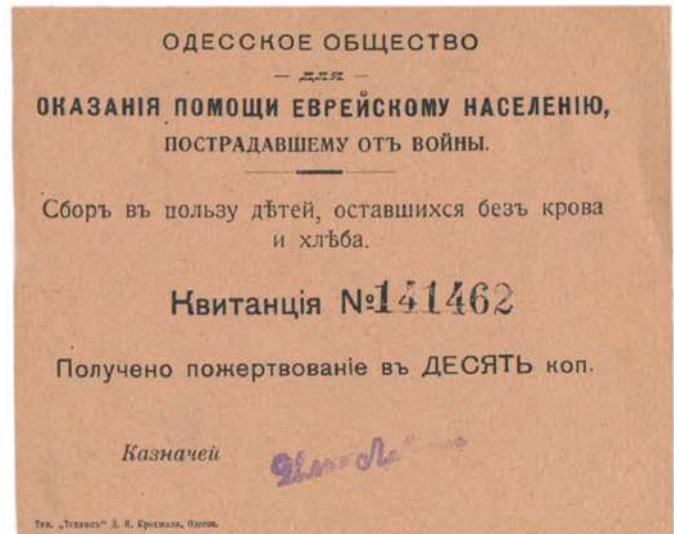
ОДЕССКОЕ ОБЩЕСТВО

— для —

ОКАЗАНІЯ ПОМОЩИ ЕВРЕЙСКОМУ НАСЕЛЕНІЮ,

ПОСТРАДАВШЕМУ ОТЪ ВОЙНЫ.

Сборъ въ пользу дѣтей, оставшихся безъ крова и хлѣба.

Квитанція №141462

Получено пожертвованіе въ ДЕСЯТЬ коп.

Казначей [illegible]

Тип. „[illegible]" Д. Я. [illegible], Одесса.